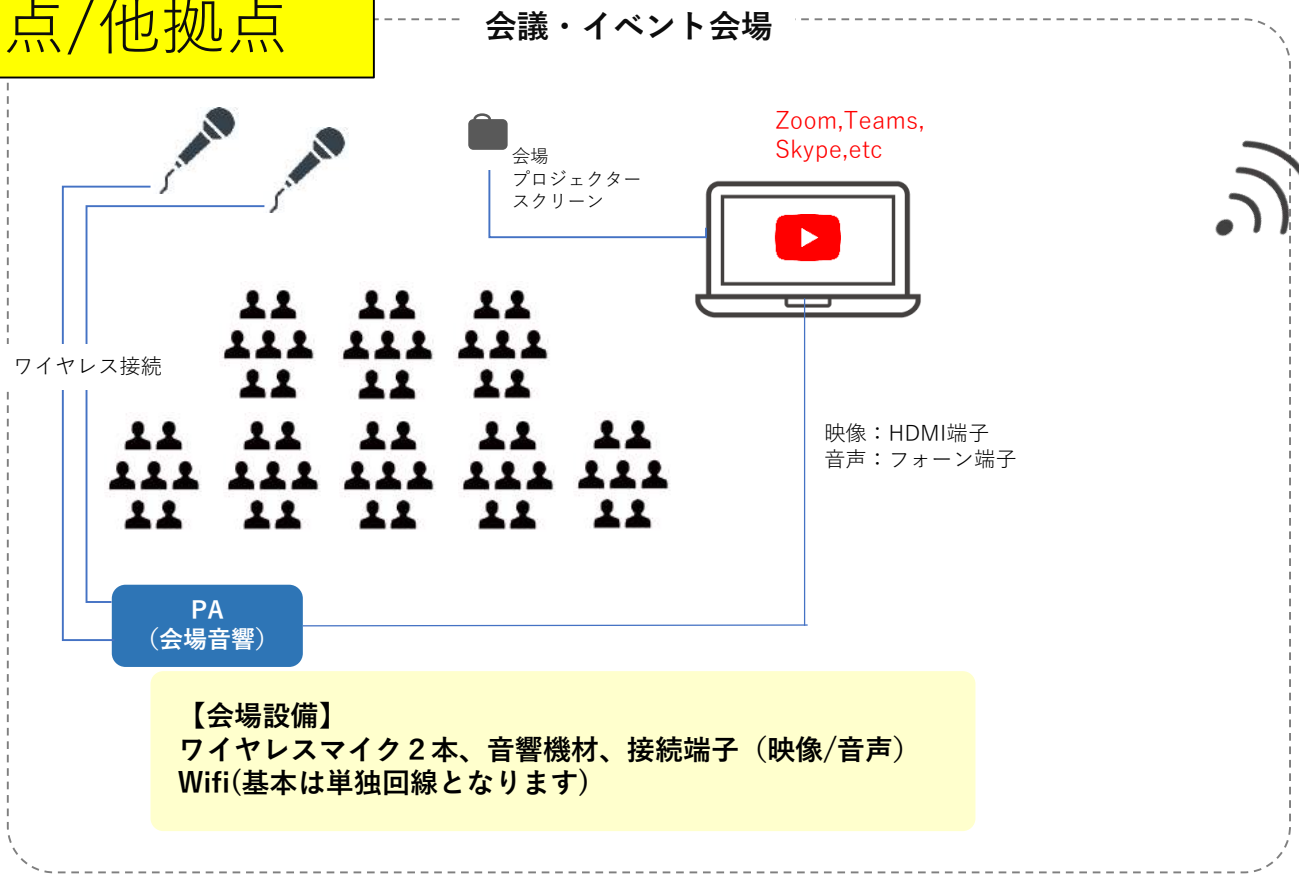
点/他拠点

会議・イベント会場

Zoom,Teams,
Skype,etc

会場
プロジェクター
スクリーン

ワイヤレス接続

映像：HDMI端子
音声：フォーン端子

PA
（会場音響）

【会場設備】
ワイヤレスマイク２本、音響機材、接続端子（映像/音声）
Wifi(基本は単独回線となります)